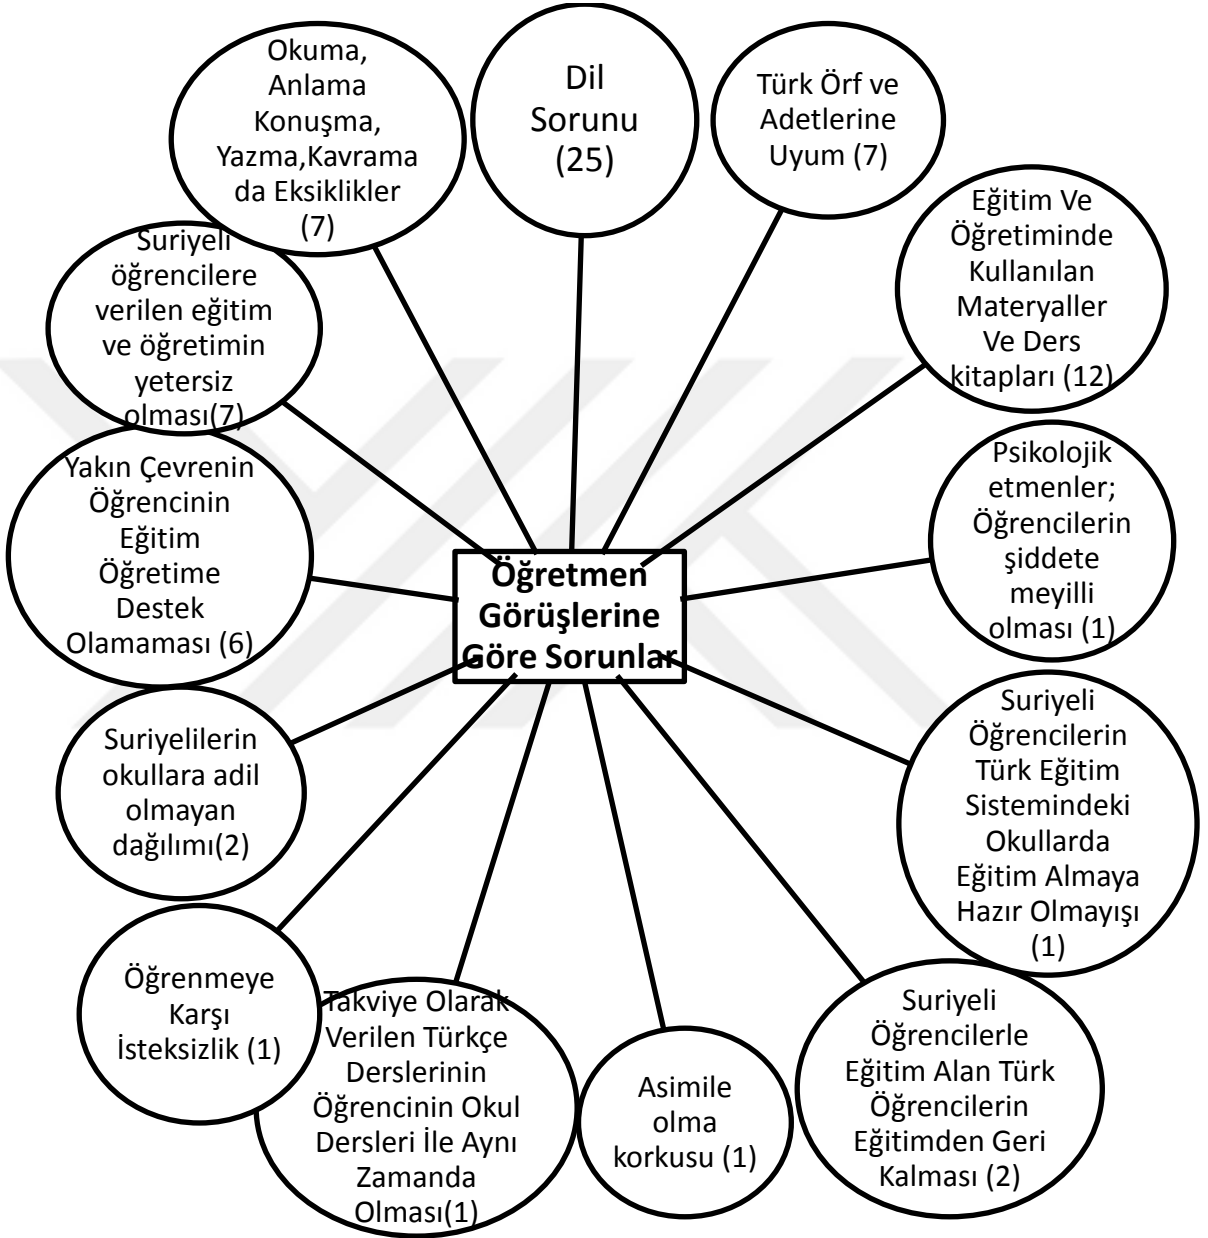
Öğretmen Görüşlerine Göre Sorunlar

Dil Sorunu (25)

Türk Örf ve Adetlerine Uyum (7)

Eğitim Ve Öğretiminde Kullanılan Materyaller Ve Ders kitapları (12)

Psikolojik etmenler; Öğrencilerin şiddete meyilli olması (1)

Suriyeli Öğrencilerin Türk Eğitim Sistemindeki Okullarda Eğitim Almaya Hazır Olmayışı (1)

Suriyeli Öğrencilerle Eğitim Alan Türk Öğrencilerin Eğitimden Geri Kalması (2)

Asimile olma korkusu (1)

Takviye Olarak Verilen Türkçe Derslerinin Öğrencinin Okul Dersleri İle Aynı Zamanda Olması(1)

Öğrenmeye Karşı İsteksizlik (1)

Suriyelilerin okullara adil olmayan dağılımı(2)

Yakın Çevrenin Öğrencinin Eğitim Öğretime Destek Olamaması (6)

Suriyeli öğrencilere verilen eğitim ve öğretimin yetersiz olması(7)

Okuma, Anlama Konuşma, Yazma,Kavrama da Eksiklikler (7)